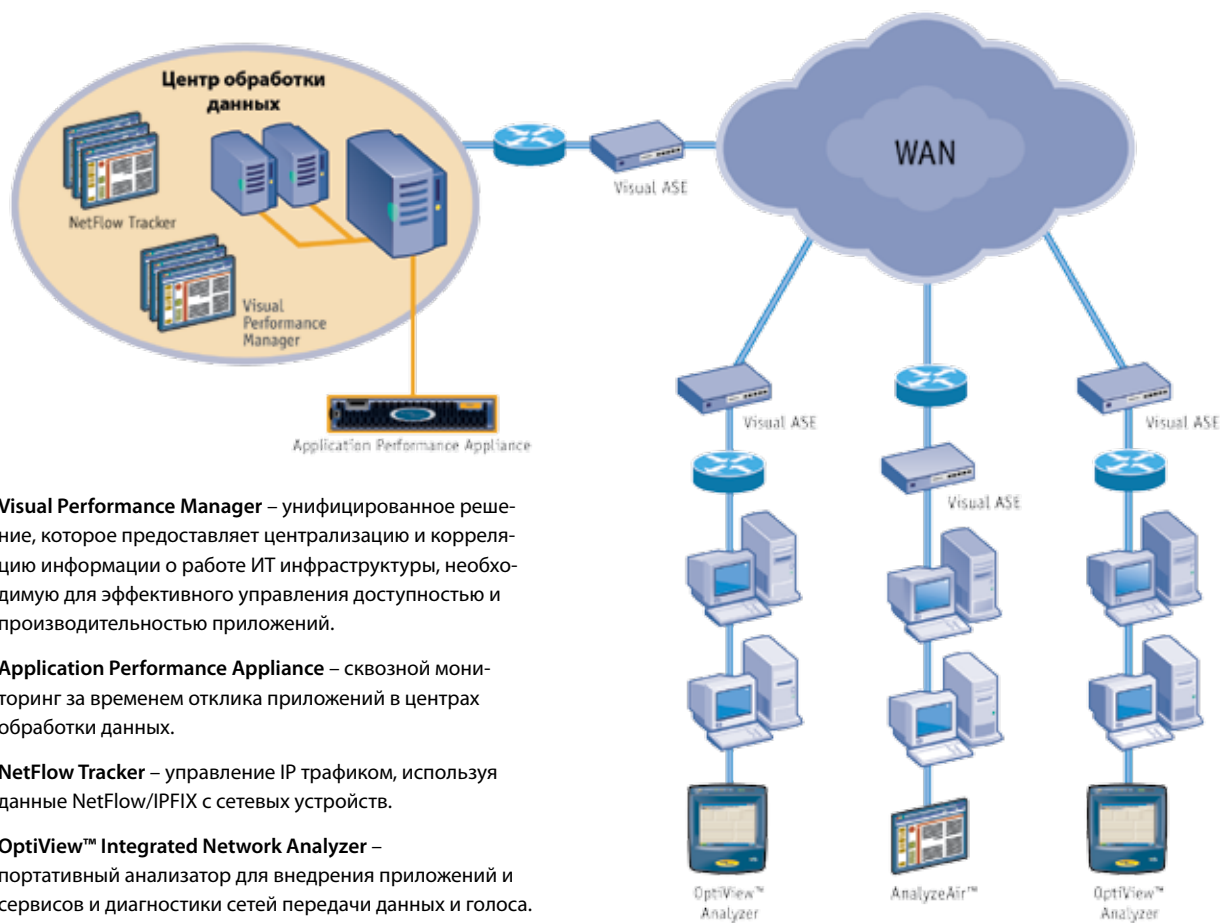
Центр обработки данных

NetFlow Tracker

Visual Performance Manager

Visual ASE

WAN

Application Performance Appliance

Visual ASE

Visual ASE

Visual ASE

Visual Performance Manager – унифицированное решение, которое предоставляет централизацию и корреляцию информации о работе ИТ инфраструктуры, необходимую для эффективного управления доступностью и производительностью приложений.

Application Performance Appliance – сквозной мониторинг за временем отклика приложений в центрах обработки данных.

NetFlow Tracker – управление IP трафиком, используя данные NetFlow/IPFIX с сетевых устройств.

OptiView™ Integrated Network Analyzer – портативный анализатор для внедрения приложений и сервисов и диагностики сетей передачи данных и голоса.

OptiView™ Analyzer

AnalyzeAir™

OptiView™ Analyzer